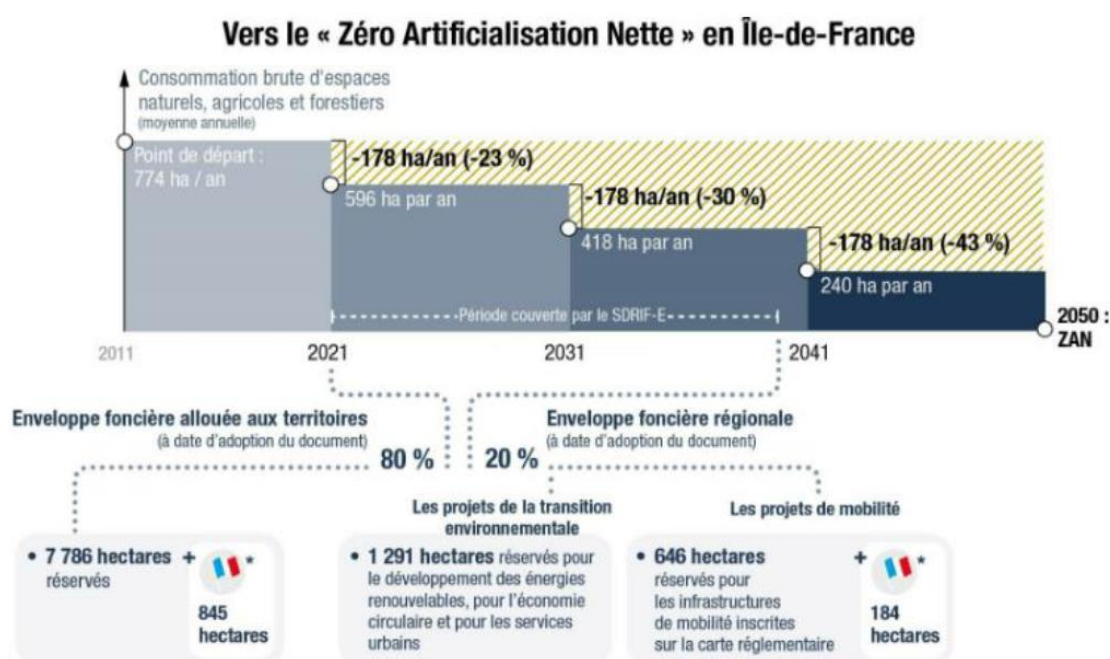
Vers le « Zéro Artificialisation Nette » en Île-de-France

Consommation brute d'espaces naturels, agricoles et forestiers
(moyenne annuelle)

Point de départ : 774 ha / an

-178 ha/an (-23 %)

596 ha par an

-178 ha/an (-30 %)

418 ha par an

-178 ha/an (-43 %)

240 ha par an

Période couverte par le SDRIF-E

2011

2021

2031

2041

2050 : ZAN

Enveloppe foncière allouée aux territoires
(à date d'adoption du document)

80 %

Enveloppe foncière régionale
(à date d'adoption du document)

20 %

Les projets de la transition environnementale

Les projets de mobilité

• 7 786 hectares réservés

+ *

845 hectares

• 1 291 hectares réservés pour le développement des énergies renouvelables, pour l'économie circulaire et pour les services urbains

• 646 hectares réservés pour les infrastructures de mobilité inscrites sur la carte réglementaire

+ *

184 hectares